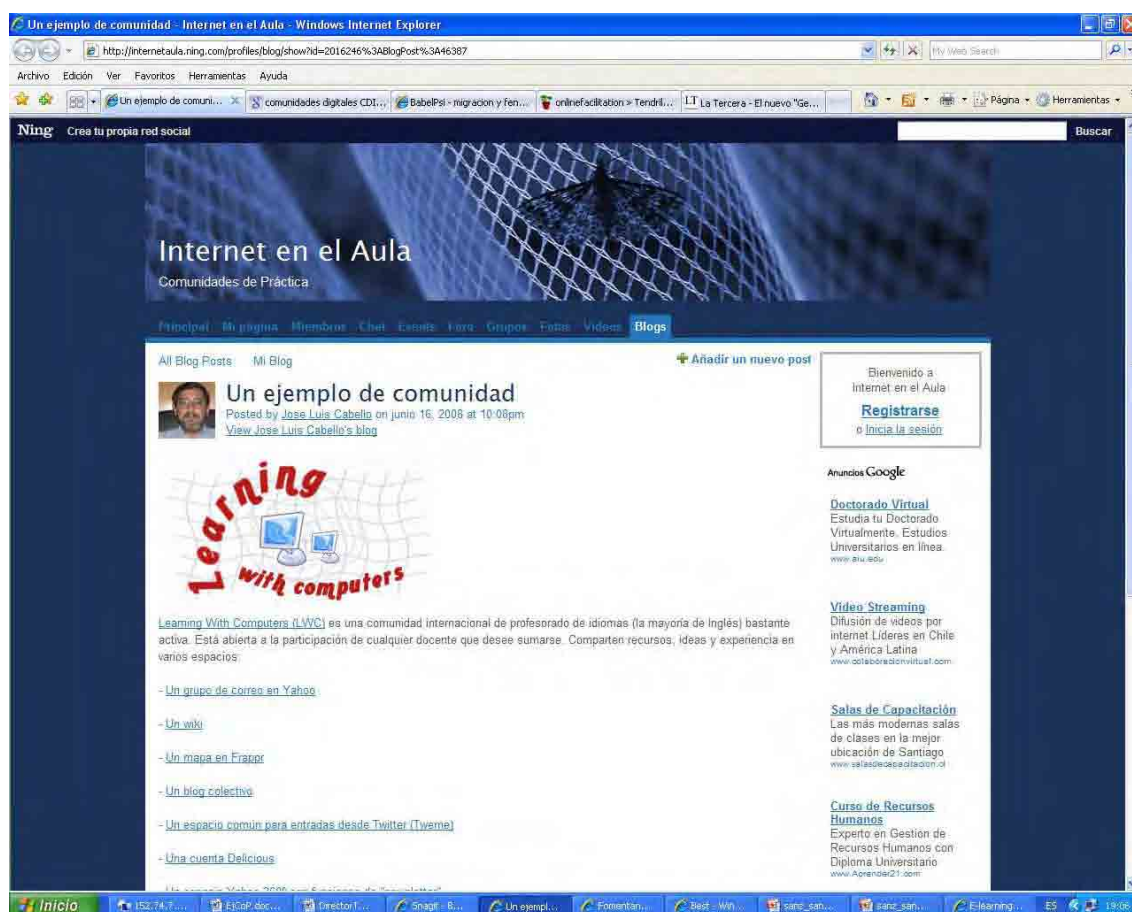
Un ejemplo de comunidad - Internet en el Aula - Windows Internet Explorer

http://internetaula.ning.com/profiles/blog/show?id=2016246%3ABlogPost%3A46387

My Web Search

Archivo Edición Ver Favoritos Herramientas Ayuda

Un ejemplo de comuni... comunidades digitales CDI... BabelPsi - migracion y fen... onlinefacilitation » Tendril... La Tercera - El nuevo "Ge... Página Herramientas

Ning Crea tu propia red social Buscar

Internet en el Aula
Comunidades de Práctica

Principal Mi página Miembros Chat Events Foro Grupos Fotos Videos Blogs

All Blog Posts Mi Blog

Añadir un nuevo post

Un ejemplo de comunidad
Posted by Jose Luis Cabello on junio 16, 2008 at 10:08pm
View Jose Luis Cabello's blog

Learning with computers

Learning With Computers (LWC) es una comunidad internacional de profesorado de idiomas (la mayoría de Inglés) bastante activa. Está abierta a la participación de cualquier docente que desee sumarse. Comparten recursos, ideas y experiencia en varios espacios:

- Un grupo de correo en Yahoo

- Un wiki

- Un mapa en Frappr

- Un blog colectivo

- Un espacio común para entradas desde Twitter (Tweme)

- Una cuenta Delicious

Bienvenido a Internet en el Aula
Registrarse
o Inicia la sesión

Anuncios Google

Doctorado Virtual
Estudia tu Doctorado Virtualmente. Estudios Universitarios en línea
www.aiu.edu

Video Streaming
Difusión de videos por internet Líderes en Chile y América Latina
www.colaboracionvirtual.com

Salas de Capacitación
Las más modernas salas de clases en la mejor ubicación de Santiago
www.salasdecapacitacion.cl

Curso de Recursos Humanos
Experto en Gestion de Recursos Humanos con Diploma Universitario
www.Aprender21.com

Inicio 152.74.?... EjCoP.doc... DirectorT... Snagit - B... Un ejempl... Fomentan... Best - Win... sanz_san... sanz_san... E-learning... ES 19:06